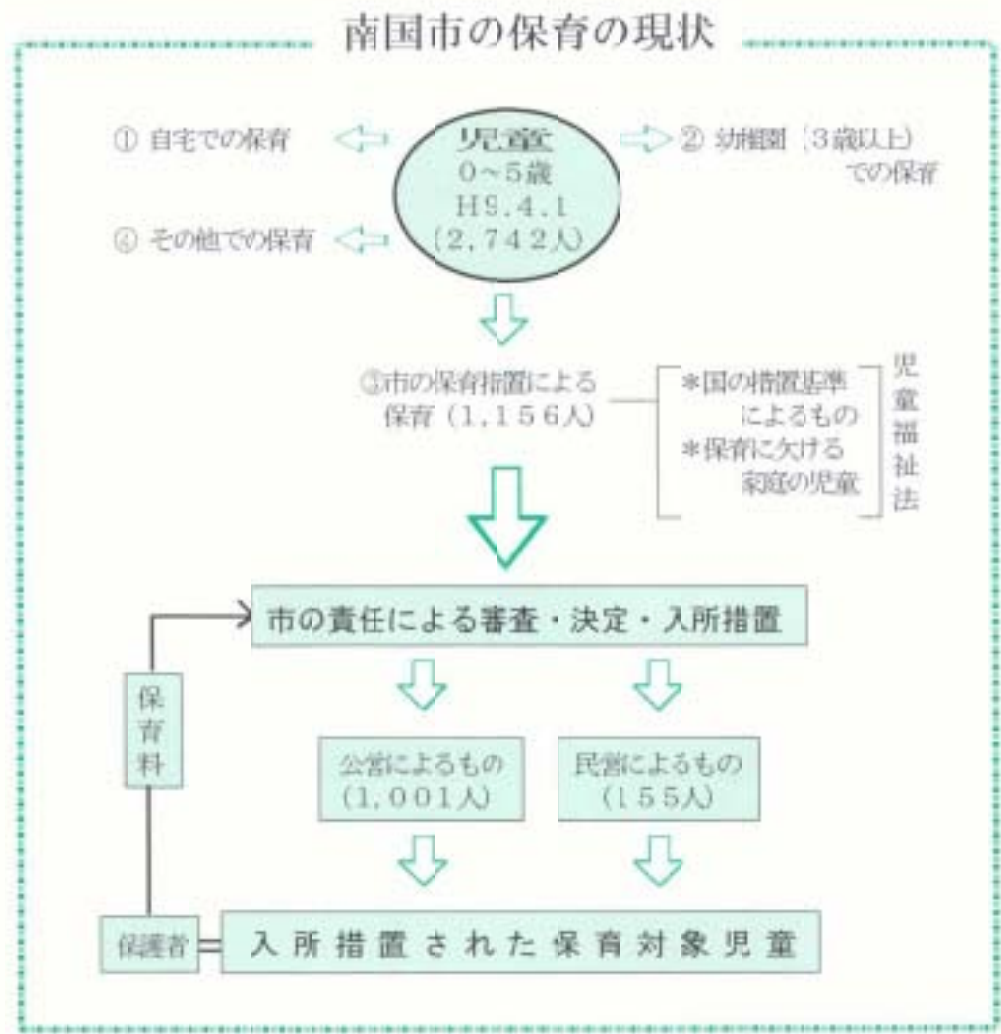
南国市の保育の現状

① 自宅での保育

児童
0～5歳
H9.4.1
（2,742人）

② 幼稚園（3歳以上）での保育

④ その他での保育

③市の保育措置による保育（1,156人）

＊国の措置基準によるもの
＊保育に欠ける家庭の児童

児童福祉法

市の責任による審査・決定・入所措置

保育料

公営によるもの（1,001人）

民営によるもの（155人）

保護者

入所措置された保育対象児童